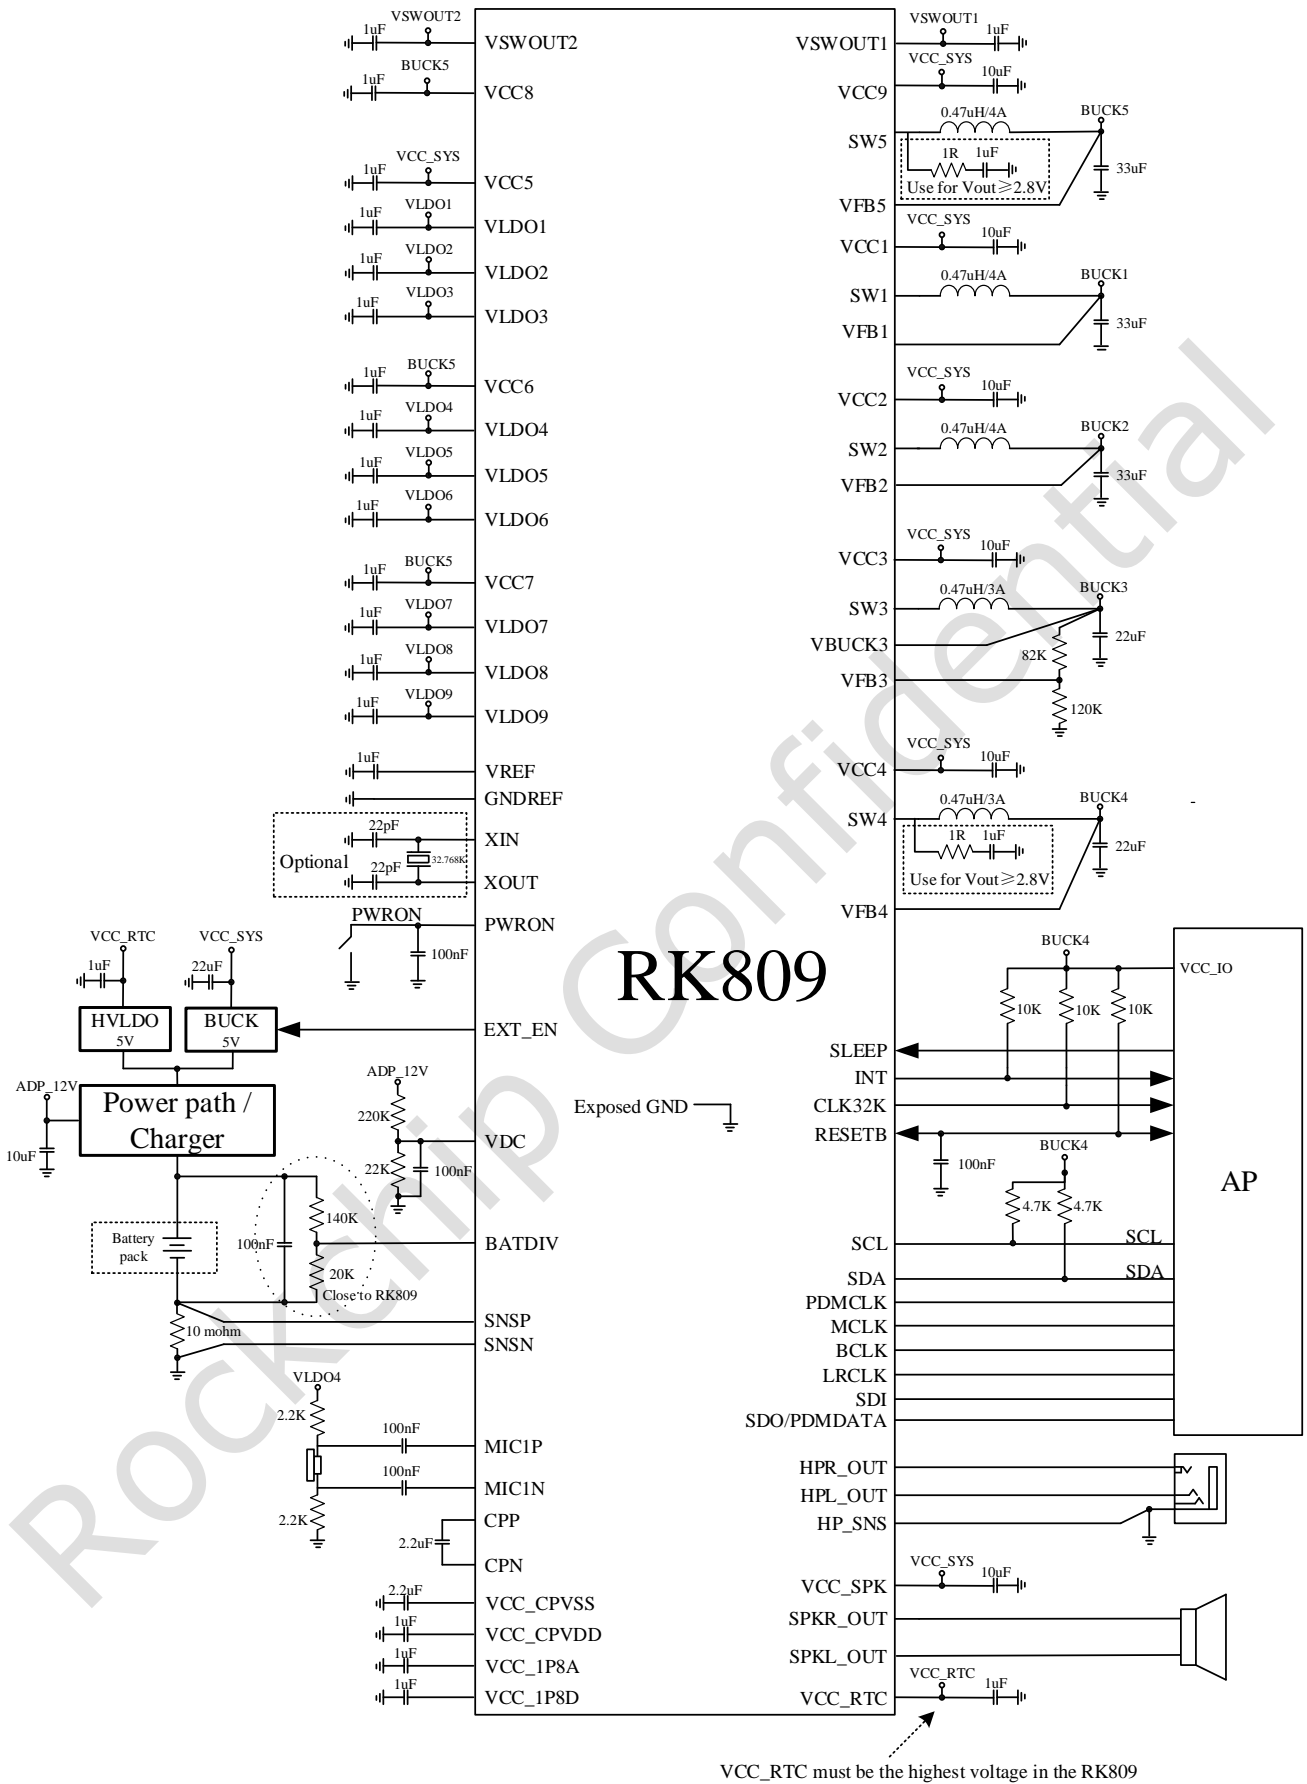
1uF VSWOUT2 VSWOUT2
1uF BUCK5 VCC8
1uF VCC_SYS VCC5
1uF VLDO1 VLDO1
1uF VLDO2 VLDO2
1uF VLDO3 VLDO3
1uF BUCK5 VCC6
1uF VLDO4 VLDO4
1uF VLDO5 VLDO5
1uF VLDO6 VLDO6
1uF BUCK5 VCC7
1uF VLDO7 VLDO7
1uF VLDO8 VLDO8
1uF VLDO9 VLDO9
1uF VREF
GNDREF
Optional 22pF XIN
22pF 32.768K XOUT
PWRON PWRON
100nF

VSWOUT1 1uF VSWOUT1
VCC_SYS 10uF VCC9
0.47uH/4A BUCK5 SW5
1R 1uF
Use for Vout≥2.8V
33uF
VFB5
VCC_SYS 10uF VCC1
0.47uH/4A BUCK1 SW1
33uF
VFB1
VCC_SYS 10uF VCC2
0.47uH/4A BUCK2 SW2
33uF
VFB2
VCC_SYS 10uF VCC3
0.47uH/3A BUCK3 SW3
22uF
VBUCK3
82K
VFB3
120K
VCC_SYS 10uF VCC4
0.47uH/3A BUCK4 SW4
1R 1uF
Use for Vout≥2.8V
22uF
VFB4

RK809

VCC_RTC VCC_SYS
1uF 22uF
HVLDO 5V
BUCK 5V
EXT_EN
ADP_12V
Power path / Charger
10uF
ADP_12V
220K
VDC
22K 100nF
Exposed GND
140K
100nF
BATDIV
Battery pack
20K
Close to RK809
SNSP
10 mohm
SNSN
VLDO4
2.2K
100nF MIC1P
100nF MIC1N
2.2K
CPP
2.2uF
CPN
2.2uF VCC_CPVSS
1uF VCC_CPVDD
1uF VCC_1P8A
1uF VCC_1P8D

BUCK4
VCC_IO
10K 10K 10K
SLEEP
INT
CLK32K
RESETB
100nF
BUCK4
4.7K 4.7K
AP
SCL SCL
SDA SDA
PDMCLK
MCLK
BCLK
LRCLK
SDI
SDO/PDMDATA
HPR_OUT
HPL_OUT
HP_SNS
VCC_SYS 10uF VCC_SPK
SPKR_OUT
SPKL_OUT
VCC_RTC 1uF VCC_RTC

VCC_RTC must be the highest voltage in the RK809

Rockchip Confidential